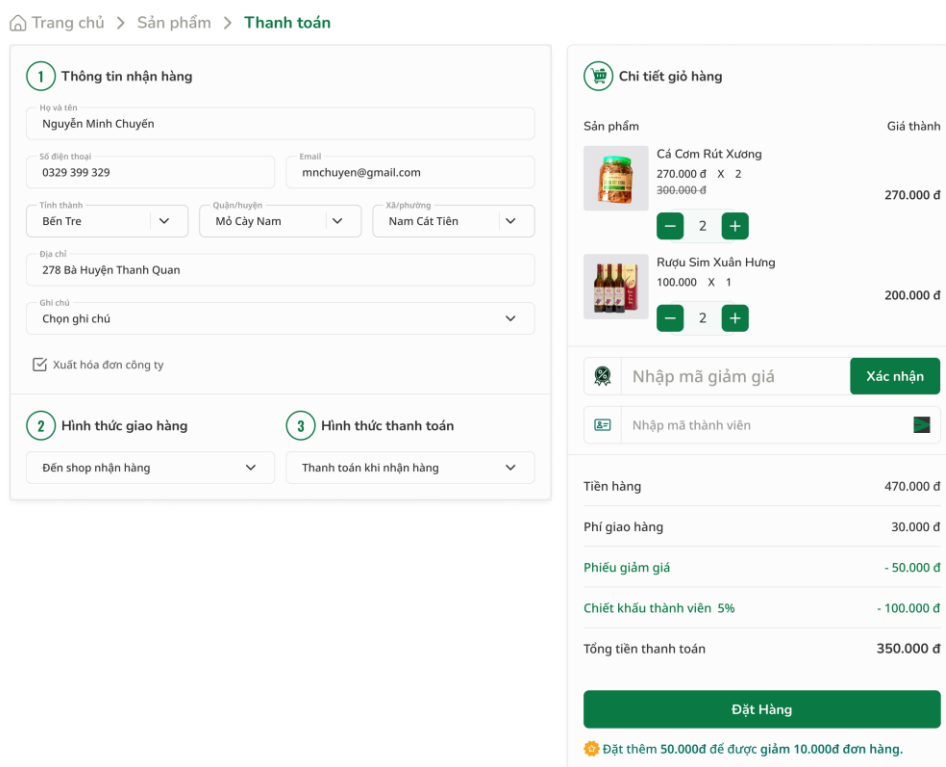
Trang chủ > Sản phẩm > Thanh toán

1 Thông tin nhận hàng

Họ và tên
Nguyễn Minh Chuyến

Số điện thoại
0329 399 329

Email
mnchuyen@gmail.com

Tỉnh thành
Bến Tre

Quận/huyện
Mỏ Cày Nam

Xã/phường
Nam Cát Tiên

Địa chỉ
278 Bà Huyện Thanh Quan

Ghi chú
Chọn ghi chú

Xuất hóa đơn công ty

2 Hình thức giao hàng
Đến shop nhận hàng

3 Hình thức thanh toán
Thanh toán khi nhận hàng

Chi tiết giỏ hàng

Sản phẩm
Giá thành

Cá Cơm Rút Xương
270.000 đ X 2
300.000 đ
270.000 đ
− 2 +

Rượu Sim Xuân Hưng
100.000 X 1
200.000 đ
− 2 +

Nhập mã giảm giá
Xác nhận

Nhập mã thành viên

| | |
|---|---|
| Tiền hàng | 470.000 đ |
| Phí giao hàng | 30.000 đ |
| Phiếu giảm giá | - 50.000 đ |
| Chiết khấu thành viên 5% | - 100.000 đ |
| Tổng tiền thanh toán | 350.000 đ |

Đặt Hàng

Đặt thêm 50.000đ để được giảm 10.000đ đơn hàng.